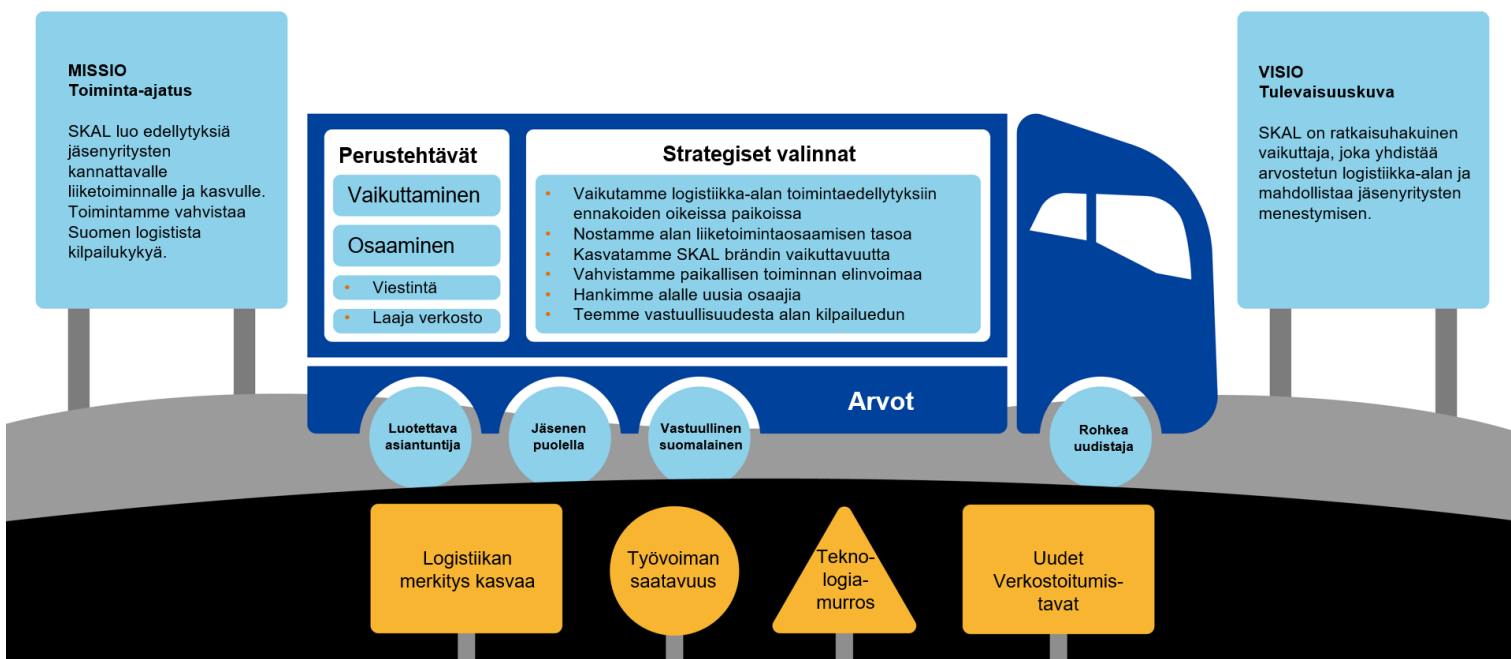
MISSIO
Toiminta-ajatus

SKAL luo edellytyksiä jäsenyritysten kannattavalle liiketoiminnalle ja kasvulle. Toimintamme vahvistaa Suomen logistista kilpailukykyä.

Perustehtävät

Vaikuttaminen

Osaaminen

- Viestintä
- Laaja verkosto

Strategiset valinnat

- Vaikutamme logistiikka-alan toimintaedellytyksiin ennakoiden oikeissa paikoissa
- Nostamme alan liiketoimintaosaamisen tasoa
- Kasvatamme SKAL brändin vaikuttavuutta
- Vahvistamme paikallisen toiminnan elinvoimaa
- Hankimme alalle uusia osaajia
- Teemme vastuullisuudesta alan kilpailuedun

VISIO
Tulevaisuuskuva

SKAL on ratkaisuhakuinen vaikuttaja, joka yhdistää arvostetun logistiikka-alan ja mahdollistaa jäsenyritysten menestymisen.

Arvot

Luotettava asiantuntija

Jäsenen puolella

Vastuullinen suomalainen

Rohkea uudistaja

Logistiikan merkitys kasvaa

Työvoiman saatavuus

Teknologiamurros

Uudet Verkostoitumistavat